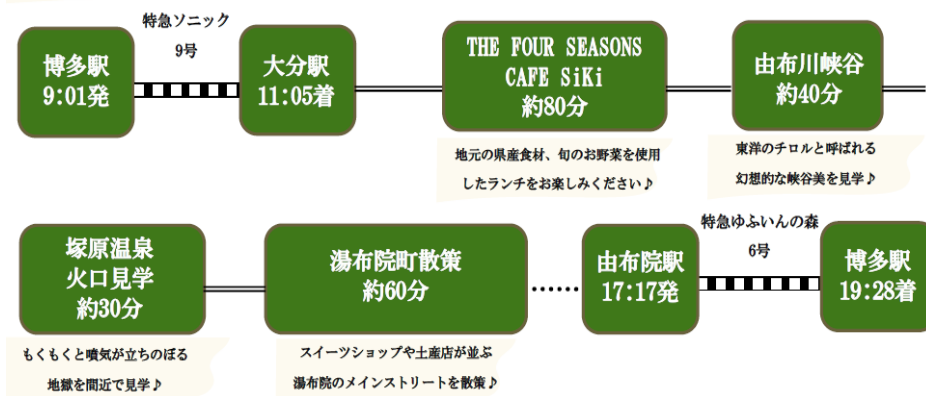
特急ソニック
9号

博多駅
9:01発

大分駅
11:05着

THE FOUR SEASONS
CAFE SiKi
約80分

地元の県産食材、旬のお野菜を使用したランチをお楽しみください♪

由布川峡谷
約40分

東洋のチロルと呼ばれる幻想的な峡谷美を見学♪

塚原温泉
火口見学
約30分

もくもくと噴気が立ちのぼる地獄を間近で見学♪

湯布院町散策
約60分

スイーツショップや土産店が並ぶ湯布院のメインストリートを散策♪

特急ゆふいんの森
6号

由布院駅
17:17発

博多駅
19:28着